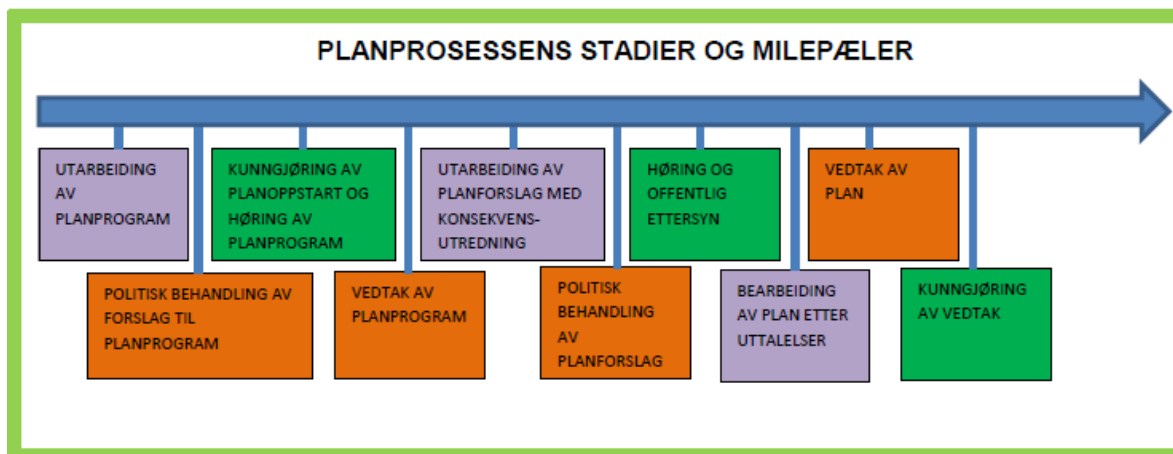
PLANPROSESSENS STADIER OG MILEPÆLER

UTARBEIDING AV PLANPROGRAM

POLITISK BEHANDLING AV FORSLAG TIL PLANPROGRAM

KUNNGJØRING AV PLANOPPSTART OG HØRING AV PLANPROGRAM

VEDTAK AV PLANPROGRAM

UTARBEIDING AV PLANFORSLAG MED KONSEKVENSUTREDNING

POLITISK BEHANDLING AV PLANFORSLAG

HØRING OG OFFENTLIG ETTERSYN

BEARBEIDING AV PLAN ETTER UTTALELSER

VEDTAK AV PLAN

KUNNGJØRING AV VEDTAK